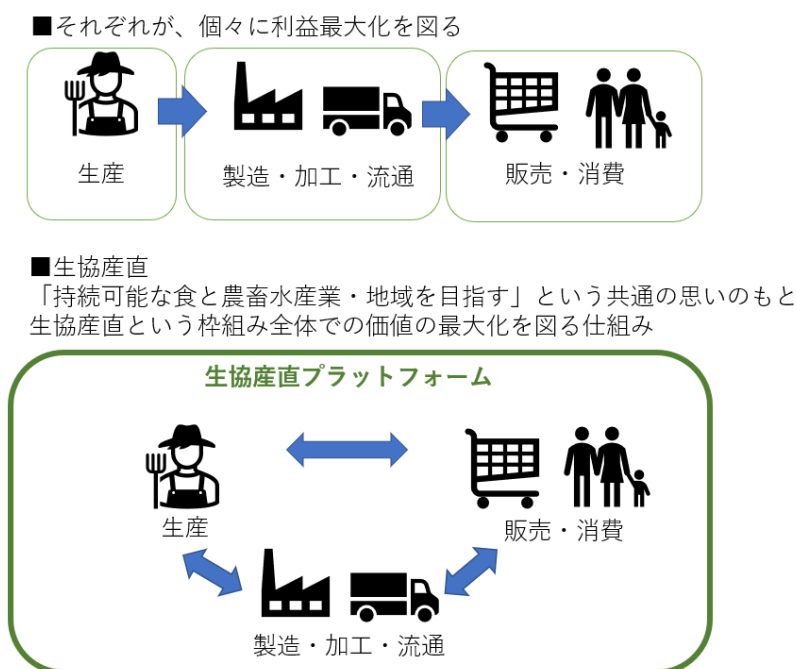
■それぞれが、個々に利益最大化を図る

生産

製造・加工・流通

販売・消費

■生協産直
「持続可能な食と農畜水産業・地域を目指す」という共通の思いのもと
生協産直という枠組み全体での価値の最大化を図る仕組み

生協産直プラットフォーム

生産

販売・消費

製造・加工・流通